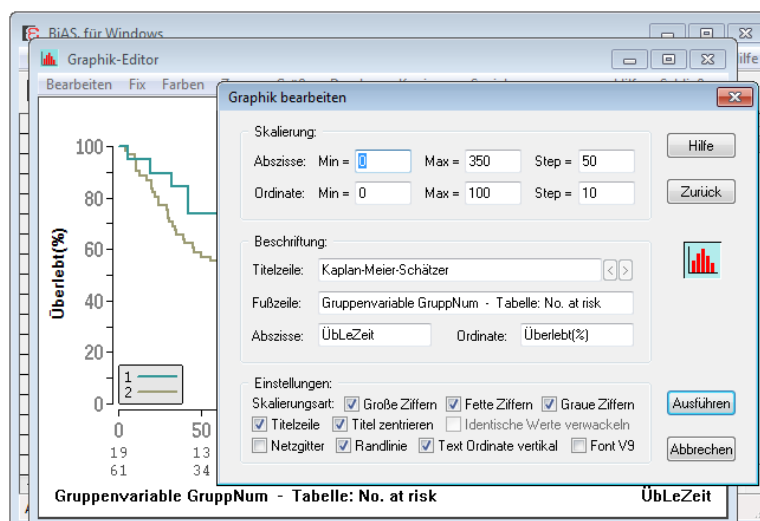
BiAS. für Windows
Graphik-Editor
Bearbeiten Fix Farben
Hilfe
Graphik bearbeiten
Skalierung:
Abszisse: Min = 0 Max = 350 Step = 50
Ordinate: Min = 0 Max = 100 Step = 10
Hilfe
Zurück
Beschriftung:
Titelzeile: Kaplan-Meier-Schätzer
Fußzeile: Gruppenvariable GruppNum - Tabelle: No. at risk
Abszisse: ÜbLeZeit Ordinate: Überlebt(%)
Einstellungen:
Skalierungsart: Große Ziffern Fette Ziffern Graue Ziffern
Titelzeile Titel zentrieren Identische Werte verwackeln
Netzgitter Randlinie Text Ordinate vertikal Font V9
Ausführen
Abbrechen
100
80
60
40
20
0
Überlebt(%)
1
2
0 50
19 13
61 34
Gruppenvariable GruppNum - Tabelle: No. at risk
ÜbLeZeit